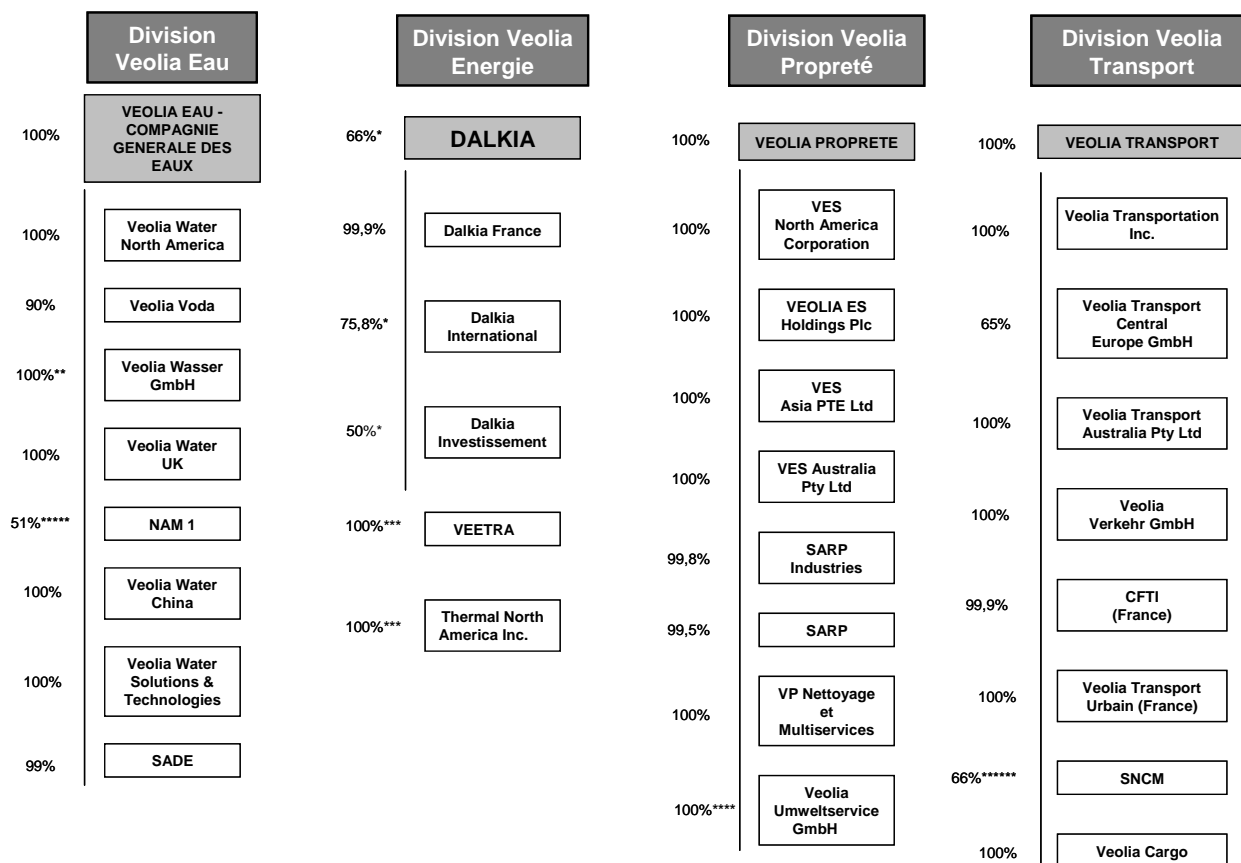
Division Veolia Eau

100% VEOLIA EAU - COMPAGNIE GENERALE DES EAUX

100% Veolia Water North America

90% Veolia Voda

100%** Veolia Wasser GmbH

100% Veolia Water UK

51%***** NAM 1

100% Veolia Water China

100% Veolia Water Solutions & Technologies

99% SADE

Division Veolia Energie

66%* DALKIA

99,9% Dalkia France

75,8%* Dalkia International

50%* Dalkia Investissement

100%*** VEETRA

100%*** Thermal North America Inc.

Division Veolia Propreté

100% VEOLIA PROPRETE

100% VES North America Corporation

100% VEOLIA ES Holdings Plc

100% VES Asia PTE Ltd

100% VES Australia Pty Ltd

99,8% SARP Industries

99,5% SARP

100% VP Nettoyage et Multiservices

100%**** Veolia Umweltservice GmbH

Division Veolia Transport

100% VEOLIA TRANSPORT

100% Veolia Transportation Inc.

65% Veolia Transport Central Europe GmbH

100% Veolia Transport Australia Pty Ltd

100% Veolia Verkehr GmbH

99,9% CFTI (France)

100% Veolia Transport Urbain (France)

66%****** SNCM

100% Veolia Cargo